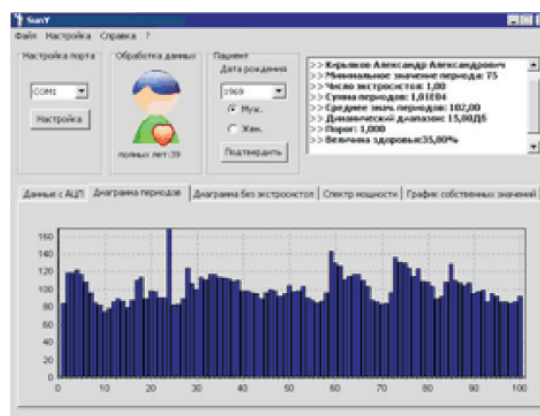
SunY

Файл Настройка Справка ?

Настройка порта

COM1

Настройка

Обработка данных

полных лет:39

Пациент

Дата рождения

1969

Муж.

Жен.

Подтвердить

>> Кирьяков Александр Александрович
>> Минимальное значение периода: 75
>> Число экстросистол: 1,00
>> Сумма периодов: 1,01Е04
>> Среднее значение периодов: 102,00
>> Динамический диапазон: 15,80ДБ
>> Порог: 1,000
>> Величина здоровья:35,80%

Данные с АЦП | Диаграмма периодов | Диаграмма без экстросистол | Спектр мощности | График собственных значений

160
140
120
100
80
60
40
20
0

0 10 20 30 40 50 60 70 80 90 100